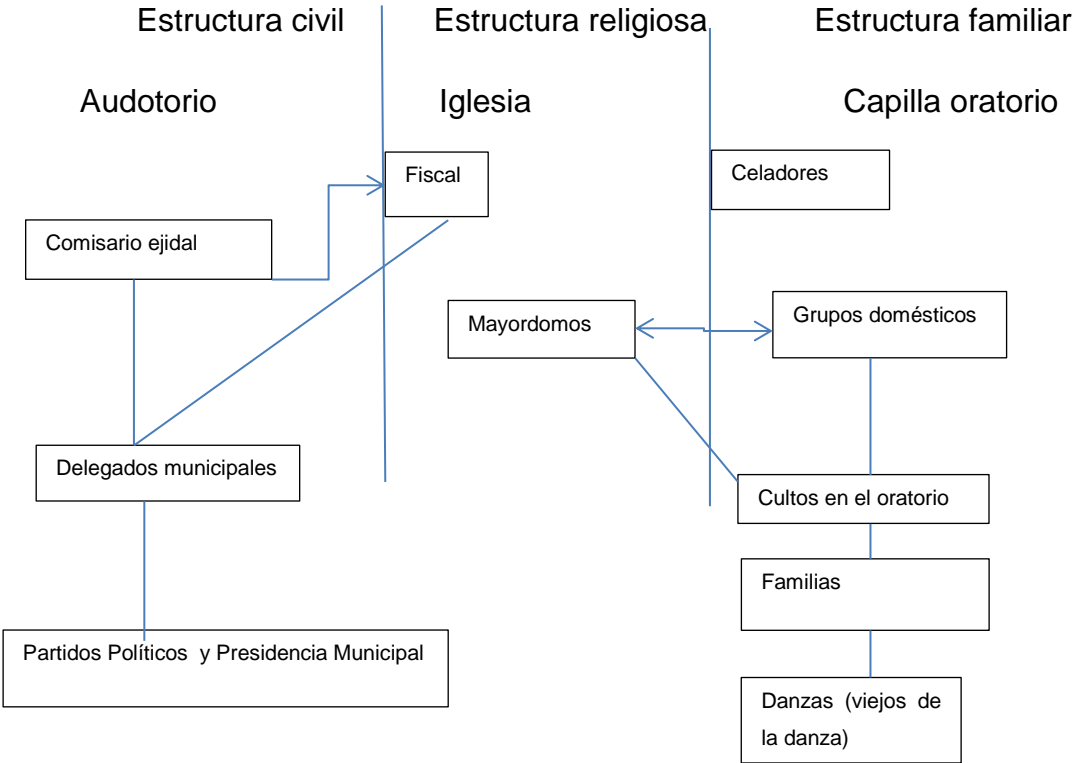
Estructura civil

Audotorio

Estructura religiosa

Iglesia

Estructura familiar

Capilla oratorio

Fiscal

Celadores

Comisario ejidal

Mayordomos

Grupos domésticos

Delegados municipales

Cultos en el oratorio

Familias

Partidos Políticos y Presidencia Municipal

Danzas (viejos de la danza)